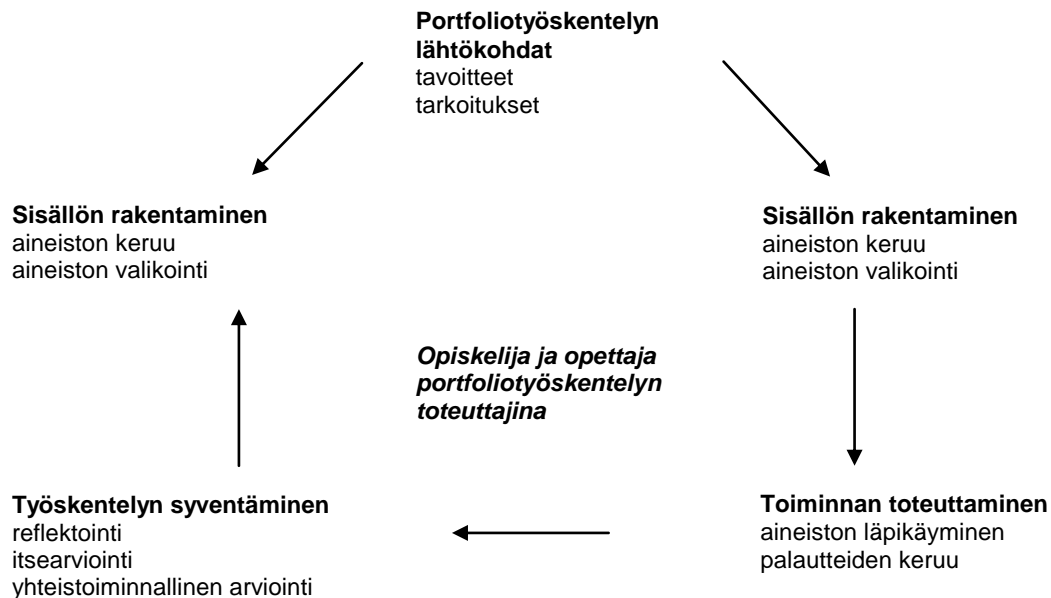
**Portfoliotyöskentelyn lähtökohdat**
tavoitteet
tarkoitukset

**Sisällön rakentaminen**
aineiston keruu
aineiston valikointi

**Sisällön rakentaminen**
aineiston keruu
aineiston valikointi

***Opiskelija ja opettaja portfoliotyöskentelyn toteuttajina***

**Työskentelyn syventäminen**
reflektointi
itsearviointi
yhteistoiminnallinen arviointi

**Toiminnan toteuttaminen**
aineiston läpikäyminen
palautteiden keruu